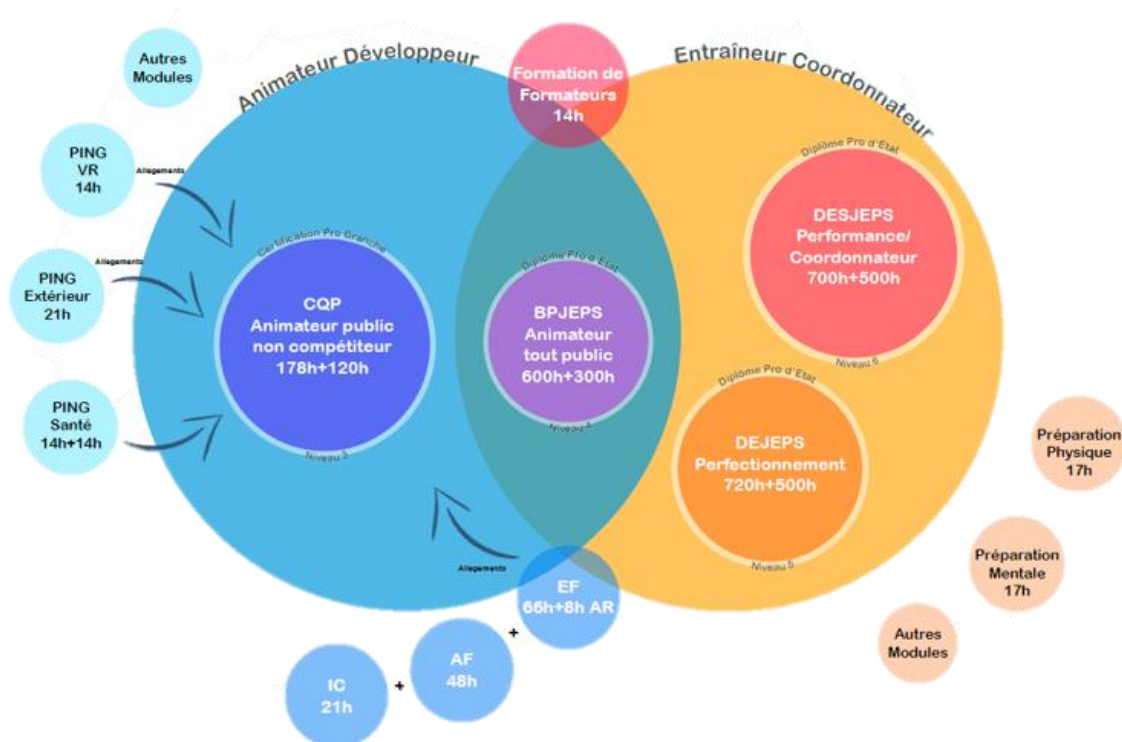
Autres Modules

Animateur Développeur

Formation de Formateurs 14h

Entraîneur Coordonnateur

PING VR 14h

Allegements

PING Extérieur 21h

Allegements

PING Santé 14h+14h

Certification Pro Branche

CQP Animateur public non compétiteur 178h+120h

Niveau 3

Diplôme Pro d'Etat

BPJEPS Animateur tout public 600h+300h

Niveau 4

Diplôme Pro d'Etat

DESJEPS Performance/ Coordonnateur 700h+500h

Niveau 6

Diplôme Pro d'Etat

DEJEPS Perfectionnement 720h+500h

Niveau 5

Préparation Physique 17h

Préparation Mentale 17h

Autres Modules

Allegements

EF 66h+8h AR

+

AF 48h

+

IC 21h